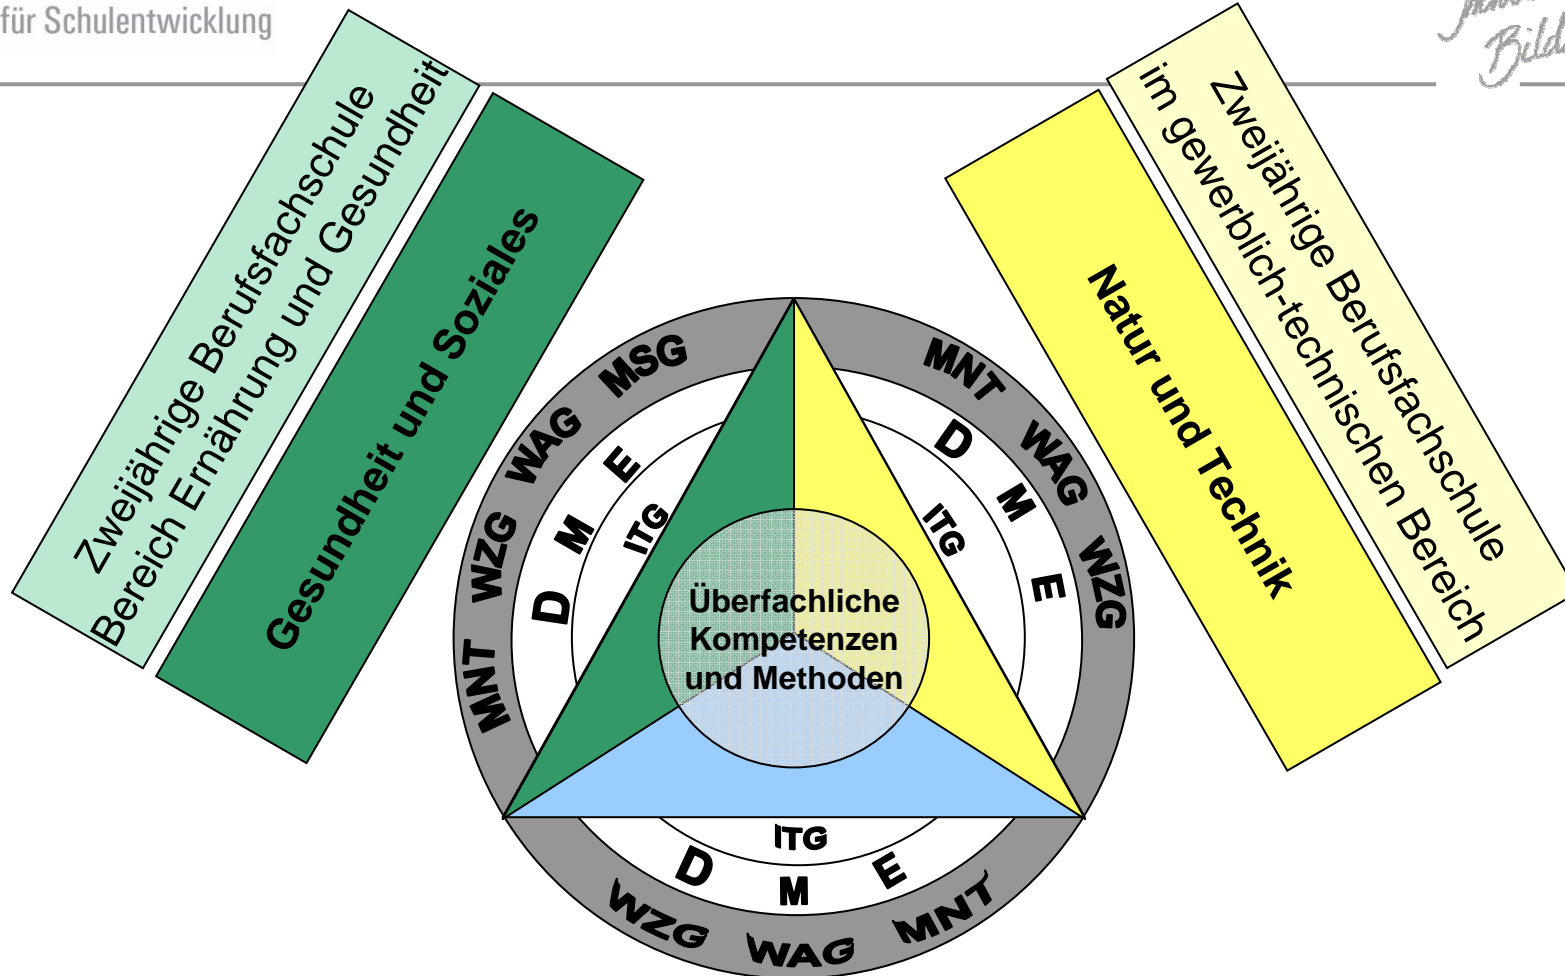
für Schulentwicklung

Zweijährige Berufsfachschule Bereich Ernährung und Gesundheit

Gesundheit und Soziales

Zweijährige Berufsfachschule im gewerblich-technischen Bereich

Natur und Technik

MSG
WAG
WZG
MNT
E
M
D
ITG

MNT
WAG
WZG
D
M
E
ITG

Überfachliche Kompetenzen und Methoden

ITG
D
M
E
WZG
WAG
MNT